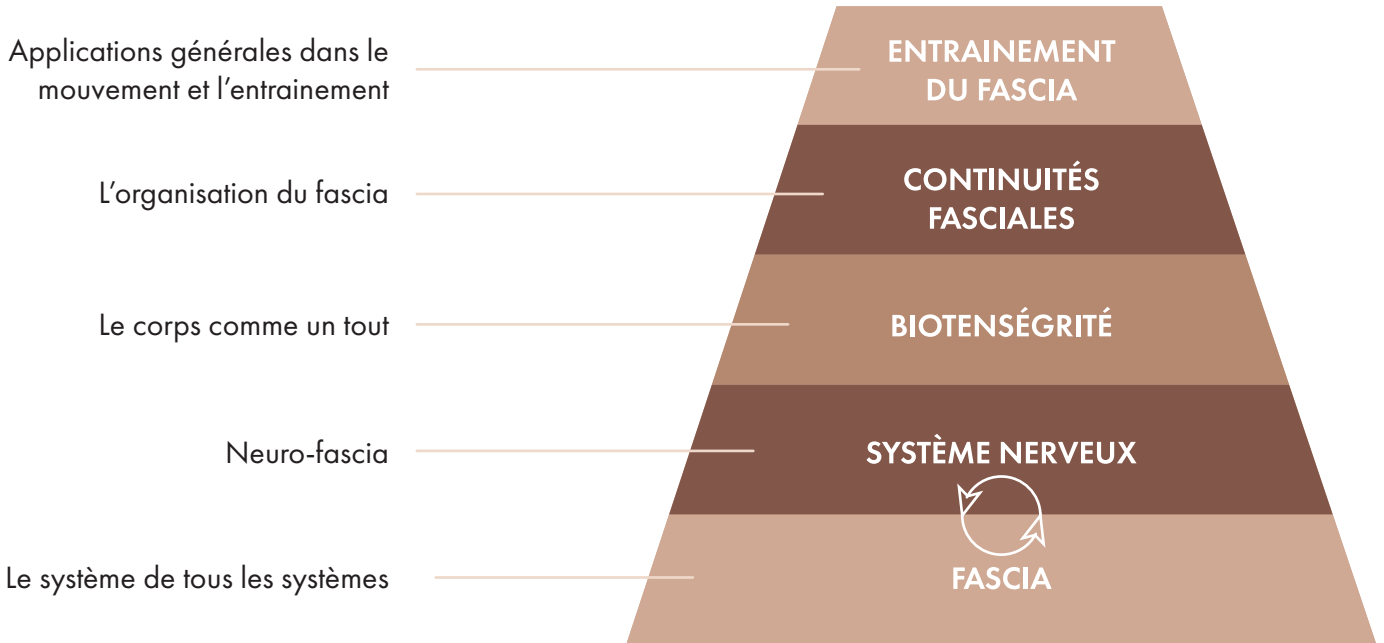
Applications générales dans le mouvement et l’entrainement

ENTRAINEMENT DU FASCIA

L’organisation du fascia

CONTINUITÉS FASCIALES

Le corps comme un tout

BIOTENSÉGRITÉ

Neuro-fascia

SYSTÈME NERVEUX

Le système de tous les systèmes

FASCIA